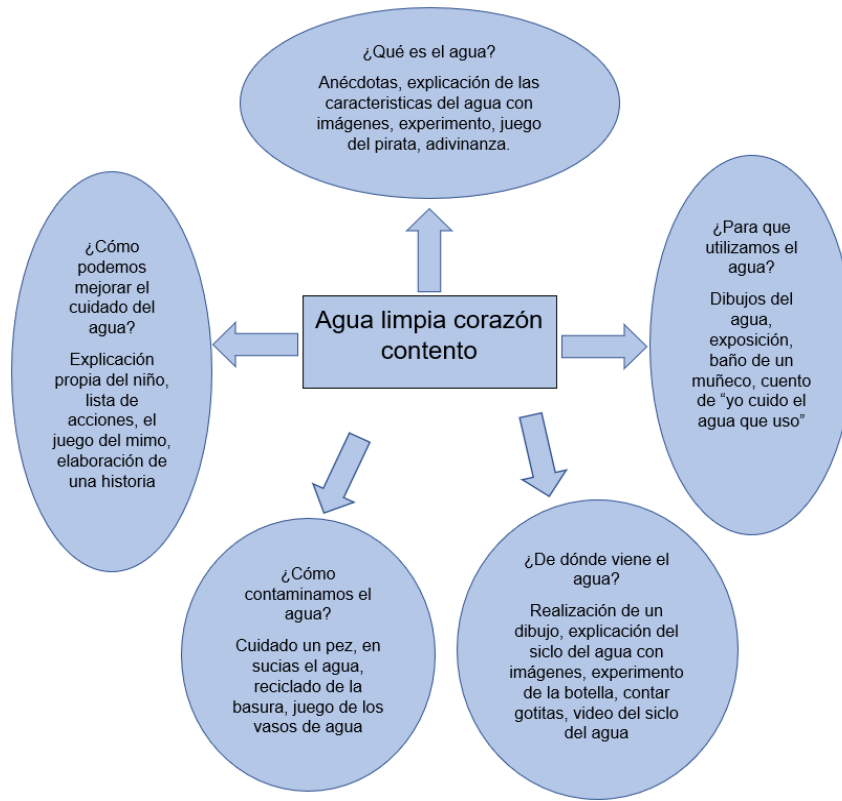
¿Qué es el agua?

Anécdotas, explicación de las caracteristicas del agua con imágenes, experimento, juego del pirata, adivinanza.

¿Cómo podemos mejorar el cuidado del agua?

Explicación propia del niño, lista de acciones, el juego del mimo, elaboración de una historia

Agua limpia corazón contento

¿Para que utilizamos el agua?

Dibujos del agua, exposición, baño de un muñeco, cuento de "yo cuido el agua que uso"

¿Cómo contaminamos el agua?

Cuidado un pez, en sucias el agua, reciclado de la basura, juego de los vasos de agua

¿De dónde viene el agua?

Realización de un dibujo, explicación del siclo del agua con imágenes, experimento de la botella, contar gotitas, video del siclo del agua